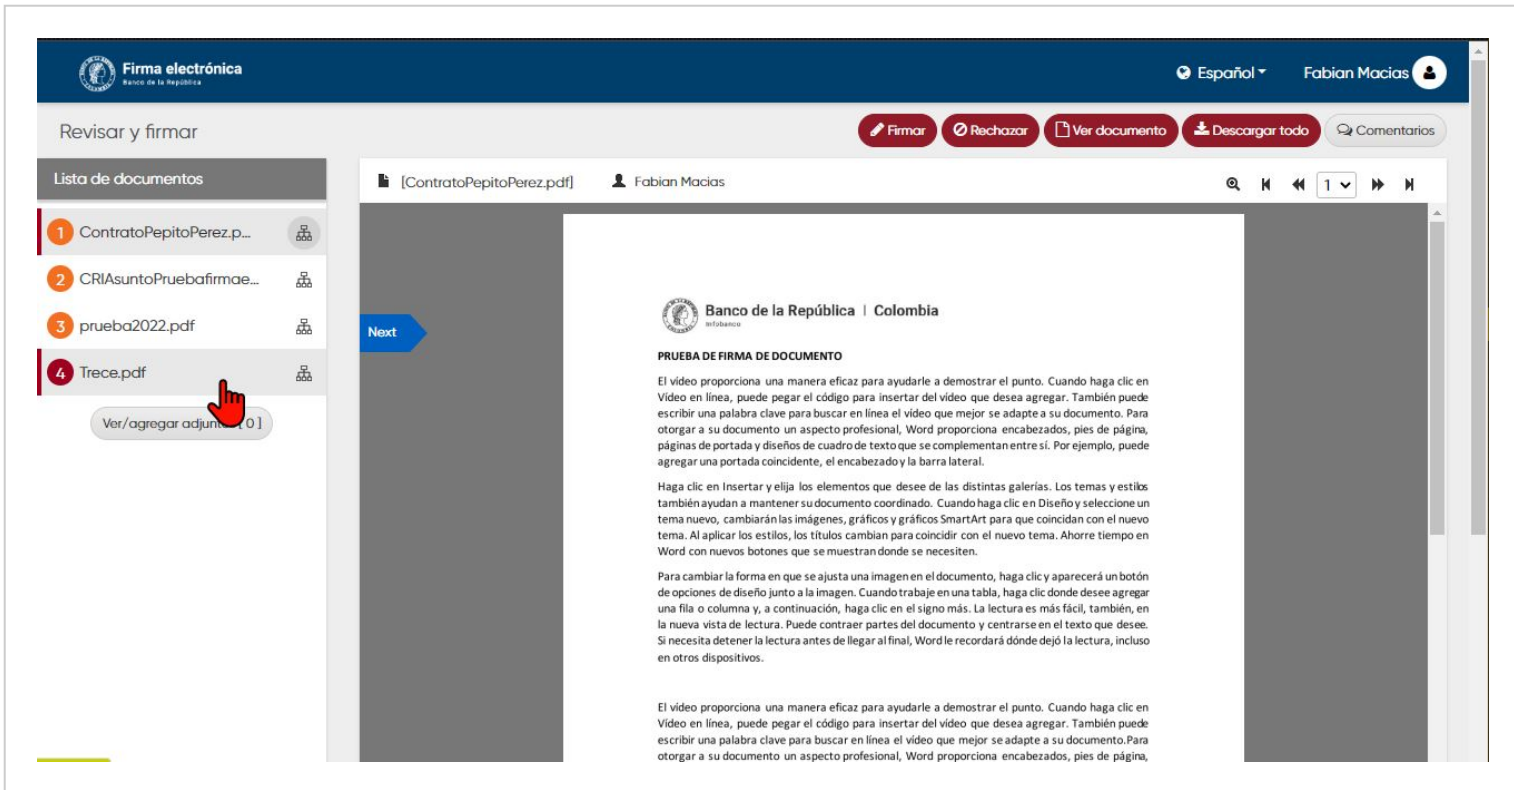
Firma electrónica
Banco de la República

Español

Fabian Macias

Revisar y firmar

Firmar

Rechazar

Ver documento

Descargar todo

Comentarios

Lista de documentos

1 ContratoPepitoPerez.p...

2 CRIAsuntoPruebafirmae...

3 prueba2022.pdf

4 Trece.pdf

Ver/agregar adjun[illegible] [ 0 ]

[ContratoPepitoPerez.pdf]

Fabian Macias

1

Next

Banco de la República | Colombia
infobanco

PRUEBA DE FIRMA DE DOCUMENTO

El video proporciona una manera eficaz para ayudarle a demostrar el punto. Cuando haga clic en Vídeo en línea, puede pegar el código para insertar del vídeo que desea agregar. También puede escribir una palabra clave para buscar en línea el vídeo que mejor se adapte a su documento. Para otorgar a su documento un aspecto profesional, Word proporciona encabezados, pies de página, páginas de portada y diseños de cuadro de texto que se complementan entre sí. Por ejemplo, puede agregar una portada coincidente, el encabezado y la barra lateral.

Haga clic en Insertar y elija los elementos que desee de las distintas galerías. Los temas y estilos también ayudan a mantener su documento coordinado. Cuando haga clic en Diseño y seleccione un tema nuevo, cambiarán las imágenes, gráficos y gráficos SmartArt para que coincidan con el nuevo tema. Al aplicar los estilos, los títulos cambian para coincidir con el nuevo tema. Ahorre tiempo en Word con nuevos botones que se muestran donde se necesiten.

Para cambiar la forma en que se ajusta una imagen en el documento, haga clic y aparecerá un botón de opciones de diseño junto a la imagen. Cuando trabaje en una tabla, haga clic donde desee agregar una fila o columna y, a continuación, haga clic en el signo más. La lectura es más fácil, también, en la nueva vista de lectura. Puede contraer partes del documento y centrarse en el texto que desee. Si necesita detener la lectura antes de llegar al final, Word le recordará dónde dejó la lectura, incluso en otros dispositivos.

El video proporciona una manera eficaz para ayudarle a demostrar el punto. Cuando haga clic en Vídeo en línea, puede pegar el código para insertar del vídeo que desea agregar. También puede escribir una palabra clave para buscar en línea el vídeo que mejor se adapte a su documento.Para otorgar a su documento un aspecto profesional, Word proporciona encabezados, pies de página,